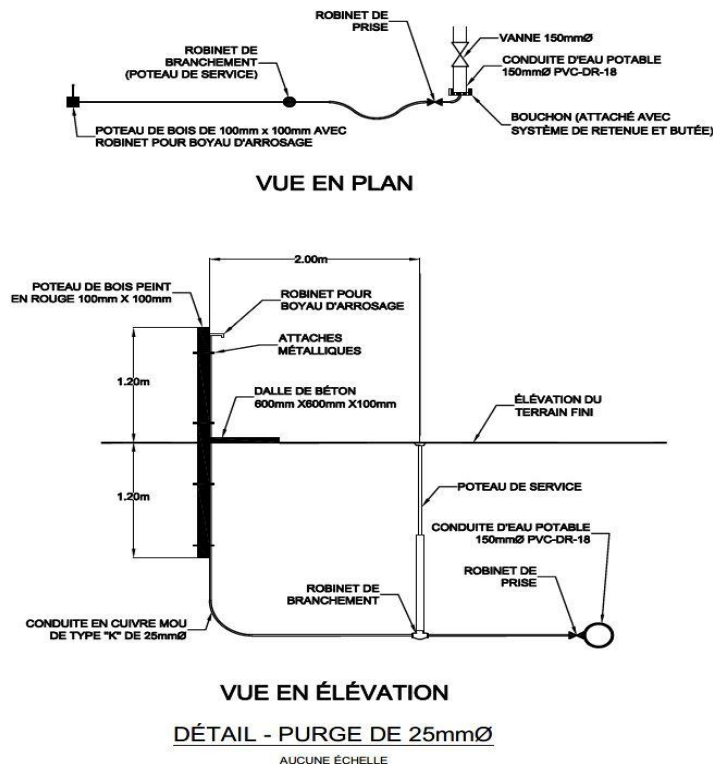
ROBINET DE PRISE

VANNE 150mmØ

ROBINET DE BRANCHEMENT (POTEAU DE SERVICE)

CONDUITE D'EAU POTABLE 150mmØ PVC-DR-18

BOUCHON (ATTACHÉ AVEC SYSTÈME DE RETENUE ET BUTÉE)

POTEAU DE BOIS DE 100mm x 100mm AVEC ROBINET POUR BOYAU D'ARROSAGE

VUE EN PLAN

2.00m

POTEAU DE BOIS PEINT EN ROUGE 100mm X 100mm

ROBINET POUR BOYAU D'ARROSAGE

ATTACHES MÉTALLIQUES

1.20m

DALLE DE BÉTON 600mm X600mm X100mm

ÉLÉVATION DU TERRAIN FINI

1.20m

POTEAU DE SERVICE

CONDUITE D'EAU POTABLE 150mmØ PVC-DR-18

ROBINET DE PRISE

ROBINET DE BRANCHEMENT

CONDUITE EN CUIVRE MOU DE TYPE "K" DE 25mmØ

VUE EN ÉLÉVATION

DÉTAIL - PURGE DE 25mmØ

AUCUNE ÉCHELLE